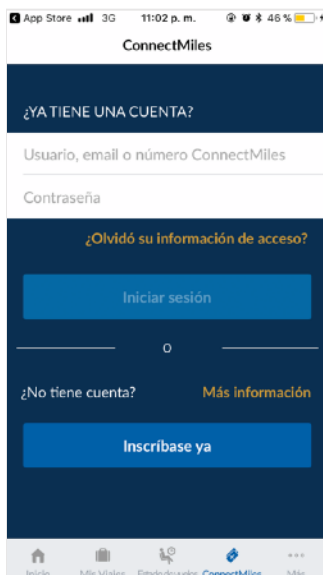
App Store 3G 11:02 p. m. 46 %

ConnectMiles

¿YA TIENE UNA CUENTA?

Usuario, email o número ConnectMiles

Contraseña

¿Olvidó su información de acceso?

Iniciar sesión

O

¿No tiene cuenta?

Más información

Inscríbase ya

Inicio Mis Viajes Estado de vuelos ConnectMiles Más